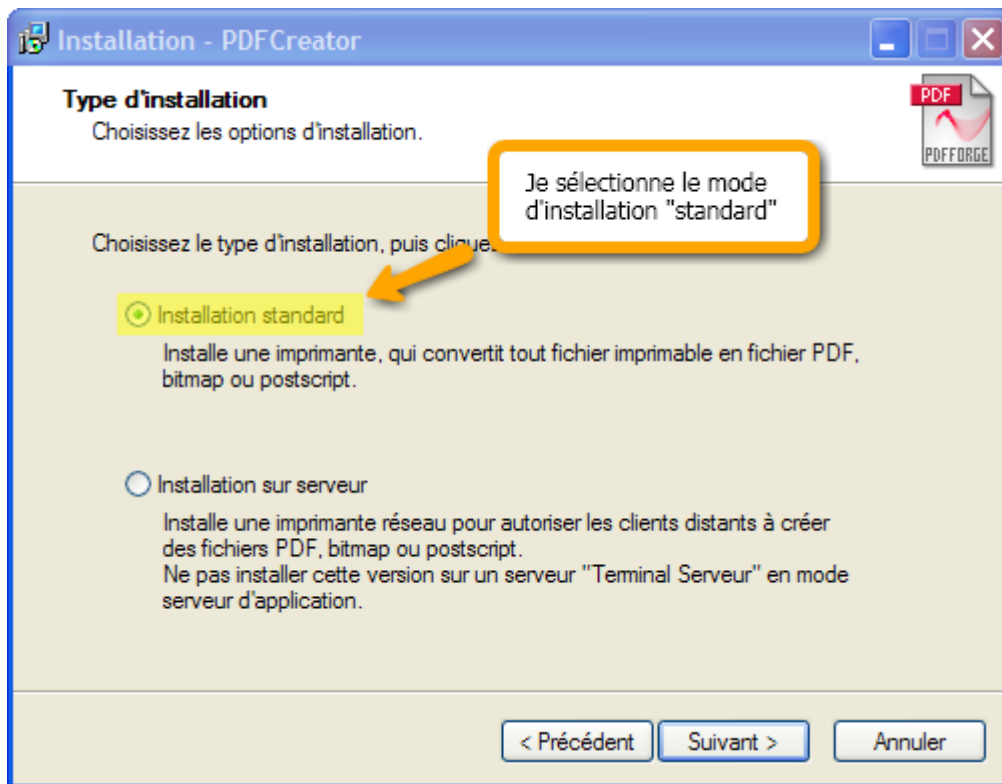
Installation - PDFCreator

Type d'installation
Choisissez les options d'installation.

PDF
PDFFORGE

Je sélectionne le mode d'installation "standard"

Choisissez le type d'installation, puis cliqu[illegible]

Installation standard
Installe une imprimante, qui convertit tout fichier imprimable en fichier PDF, bitmap ou postscript.

Installation sur serveur
Installe une imprimante réseau pour autoriser les clients distants à créer des fichiers PDF, bitmap ou postscript.
Ne pas installer cette version sur un serveur "Terminal Serveur" en mode serveur d'application.

< Précédent
Suivant >
Annuler